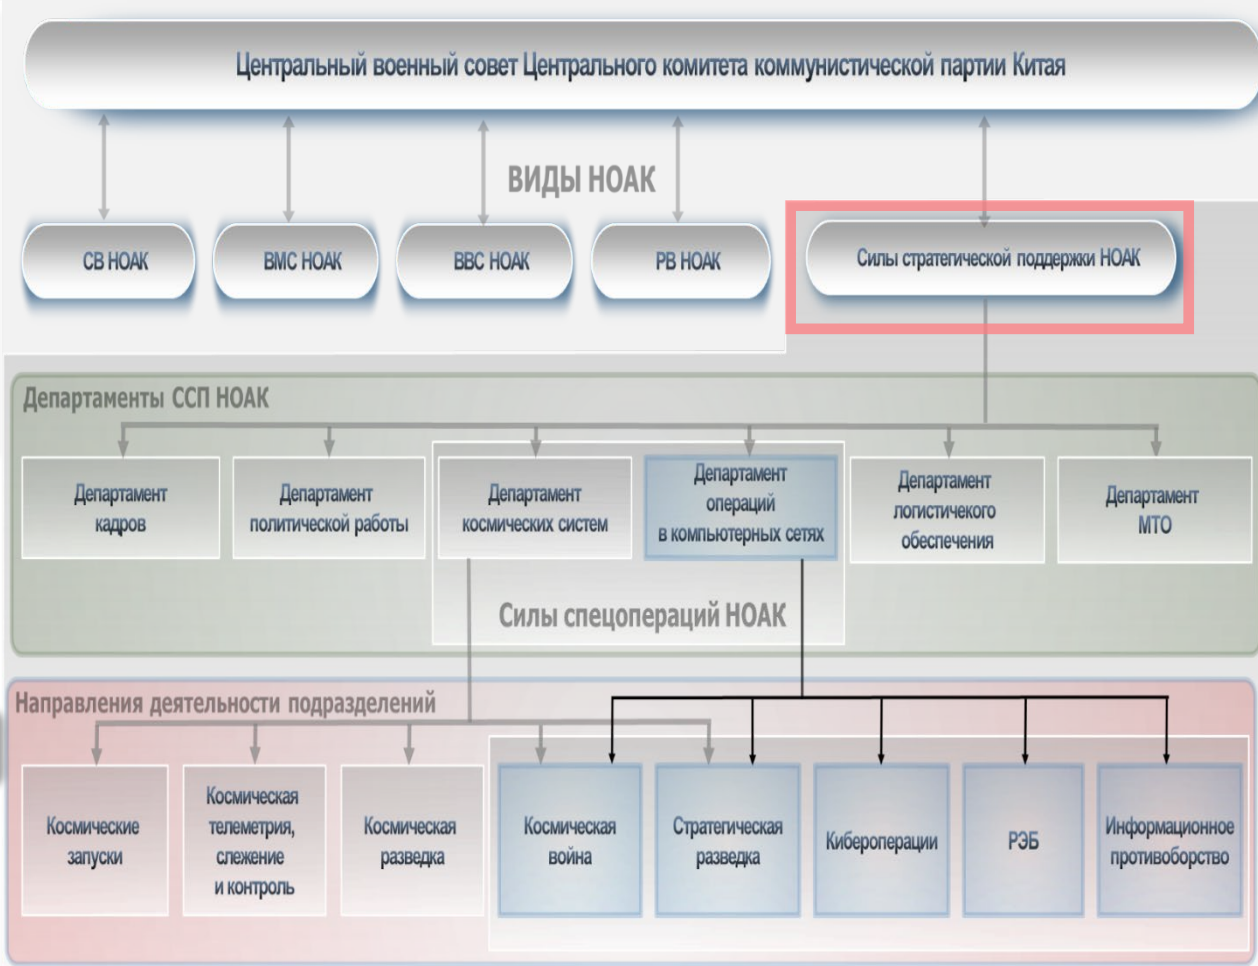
Центральный военный совет Центрального комитета коммунистической партии Китая

ВИДЫ НОАК

СВ НОАК

ВМС НОАК

ВВС НОАК

РВ НОАК

Силы стратегической поддержки НОАК

Департаменты ССП НОАК

Департамент кадров

Департамент политической работы

Департамент космических систем

Департамент операций в компьютерных сетях

Департамент логистичекого обеспечения

Департамент МТО

Силы спецопераций НОАК

Направления деятельности подразделений

Космические запуски

Космическая телеметрия, слежение и контроль

Космическая разведка

Космическая война

Стратегическая разведка

Кибероперации

РЭБ

Информационное противоборство